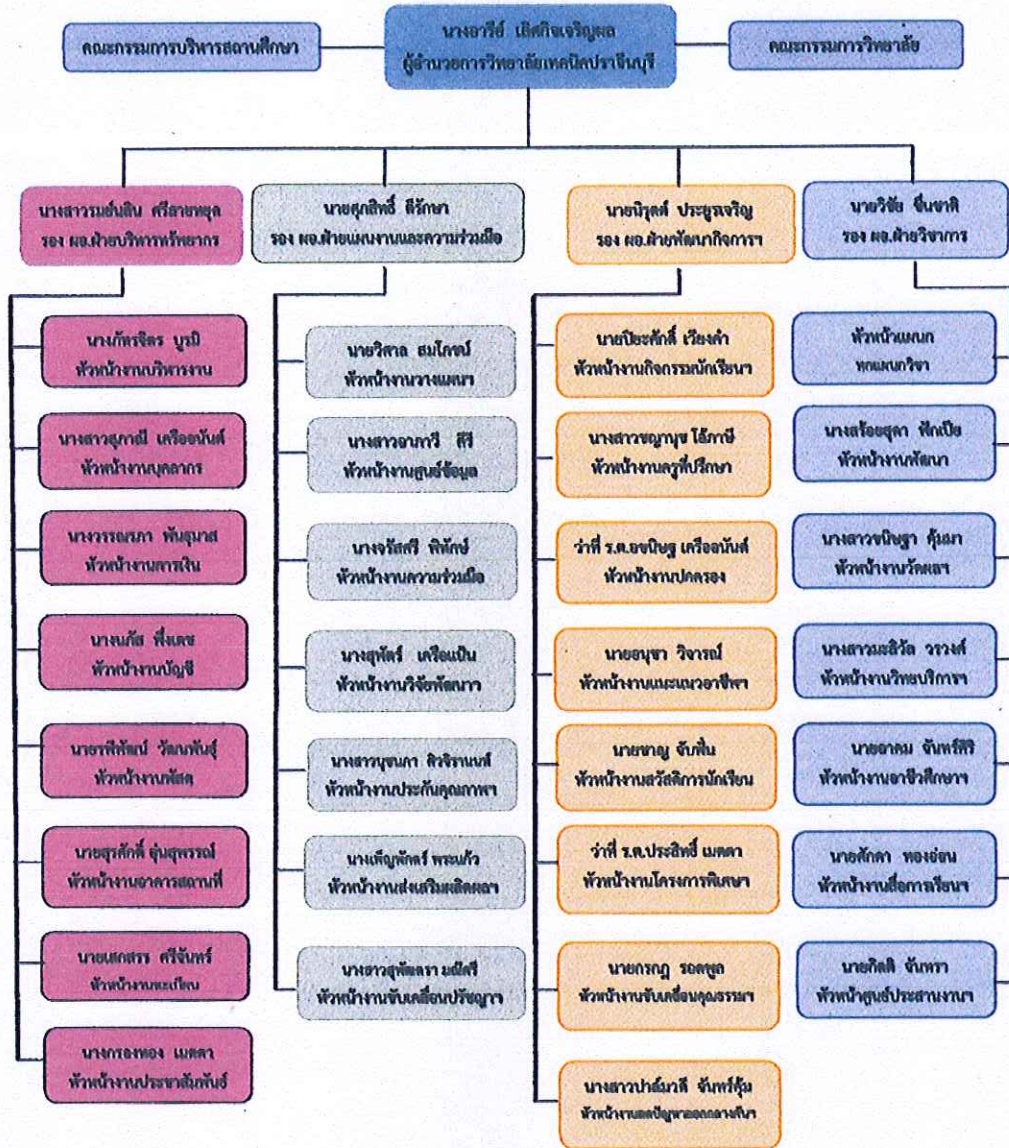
คณะกรรมการบริหารสถานศึกษา

นางอารีย์ เลิศกิจเจริญผล
ผู้อำนวยการวิทยาลัยเทคนิคปราจีนบุรี

คณะกรรมการวิทยาลัย

นางสาวรมย์สิน ศรีสายหยุด
รอง ผอ.ฝ่ายบริหารทรัพยากร

นางภัทรจิตร บูรมี
หัวหน้างานบริหารงาน

นางสาวสุภาณี เครืออนันต์
หัวหน้างานบุคลากร

นางวรรณภา พันธุมาส
หัวหน้างานการเงิน

นางณภัส พึ่งเดช
หัวหน้างานบัญชี

นายพิพัฒน์ วัฒนพันธุ์
หัวหน้างานพัสดุ

นายสุรศักดิ์ ชุ่มสุพรรณ์
หัวหน้างานอาคารสถานที่

นายเอกสรร ศรีจันทร์
หัวหน้างานทะเบียน

นางกรองทอง เมตตา
หัวหน้างานประชาสัมพันธ์

นายสุทธิพงษ์ ดีรักษา
รอง ผอ.ฝ่ายแผนงานและความร่วมมือ

นายวิศาล สมโภชน์
หัวหน้างานวางแผนฯ

นางสาวจารุภารี ศีรี
หัวหน้างานศูนย์ข้อมูล

นางจิรัสศรี พิทักษ์
หัวหน้างานความร่วมมือ

นางสุพัตร์ เครือแป้น
หัวหน้างานวิจัยพัฒนาฯ

นางสาวบุษบา สิงห์ธิรานนท์
หัวหน้างานประกันคุณภาพฯ

นางเพ็ญพักตร์ พระแก้ว
หัวหน้างานส่งเสริมผลิตผลฯ

นางสาวสุพัตรา มณีศรี
หัวหน้างานขับเคลื่อนปรัชญาฯ

นายนิรุตต์ ประยูรเจริญ
รอง ผอ.ฝ่ายพัฒนากิจการฯ

นายปิยะศักดิ์ เวียงคำ
หัวหน้างานกิจกรรมนักเรียนฯ

นางสาวชญาณุช โล้กาษี
หัวหน้างานครูที่ปรึกษา

ว่าที่ ร.ต.ธงปิยฐ เครืออนันต์
หัวหน้างานปกครอง

นายอนุชา วิจารณ์
หัวหน้างานแนะแนวอาชีพฯ

นายชาญ จับพื้น
หัวหน้างานสวัสดิการนักเรียน

ว่าที่ ร.ต.ประสิทธิ์ เมตตา
หัวหน้างานโครงการพิเศษฯ

นายกรกฎ รอดพูล
หัวหน้างานขับเคลื่อนคุณธรรมฯ

นางสาวปาล์มภัสี จันทร์คุ้ม
หัวหน้างานลดปัญหาออกกลางคันฯ

นายวิชัย ชื่นชาติ
รอง ผอ.ฝ่ายวิชาการ

หัวหน้าแผนก
ทุกแผนกวิชา

นางสร้อยสุดา ฟักเปีย
หัวหน้างานพัฒนา

นางสาวขนิษฐา คุ้มเภา
หัวหน้างานวัดผล

นางสาวเสาวิณี วรวงศ์
หัวหน้างานวิทยบริการฯ

นายอาคม จันทร์ศิริ
หัวหน้างานอาชีวศึกษาฯ

นายศักดา ทองอ่อน
หัวหน้างานสื่อการเรียนฯ

นายกิตติ จันหวา
หัวหน้าศูนย์ประสานงานฯ